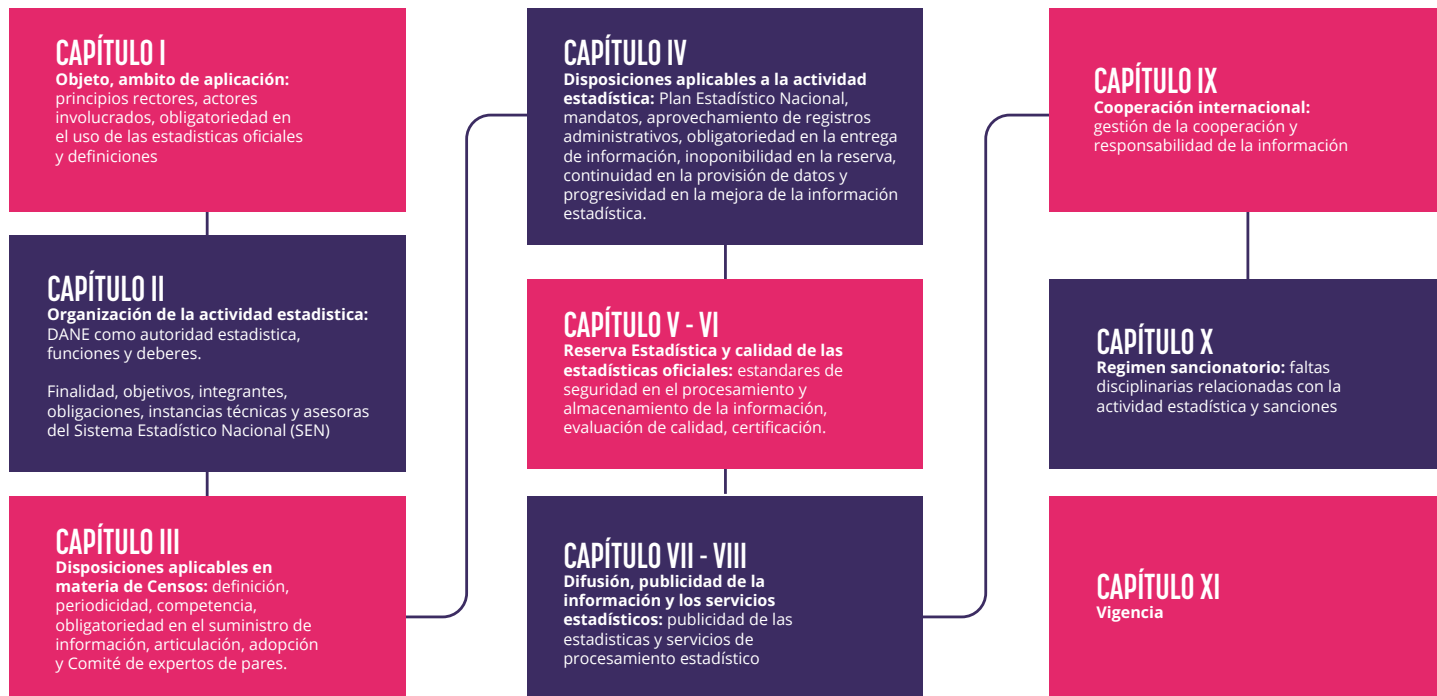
CAPÍTULO I
**Objeto, ambito de aplicación:** principios rectores, actores involucrados, obligatoriedad en el uso de las estadisticas oficiales y definiciones

CAPÍTULO II
**Organización de la actividad estadistica:** DANE como autoridad estadistica, funciones y deberes.

Finalidad, objetivos, integrantes, obligaciones, instancias técnicas y asesoras del Sistema Estadístico Nacional (SEN)

CAPÍTULO III
**Disposiciones aplicables en materia de Censos:** definición, periodicidad, competencia, obligatoriedad en el suministro de información, articulación, adopción y Comité de expertos de pares.

CAPÍTULO IV
**Disposiciones aplicables a la actividad estadística:** Plan Estadístico Nacional, mandatos, aprovechamiento de registros administrativos, obligatoriedad en la entrega de información, inoponibilidad en la reserva, continuidad en la provisión de datos y progresividad en la mejora de la información estadística.

CAPÍTULO V - VI
**Reserva Estadística y calidad de las estadísticas oficiales:** estandares de seguridad en el procesamiento y almacenamiento de la información, evaluación de calidad, certificación.

CAPÍTULO VII - VIII
**Difusión, publicidad de la información y los servicios estadísticos:** publicidad de las estadisticas y servicios de procesamiento estadístico

CAPÍTULO IX
**Cooperación internacional:** gestión de la cooperación y responsabilidad de la información

CAPÍTULO X
**Regimen sancionatorio:** faltas disciplinarias relacionadas con la actividad estadística y sanciones

CAPÍTULO XI
**Vigencia**